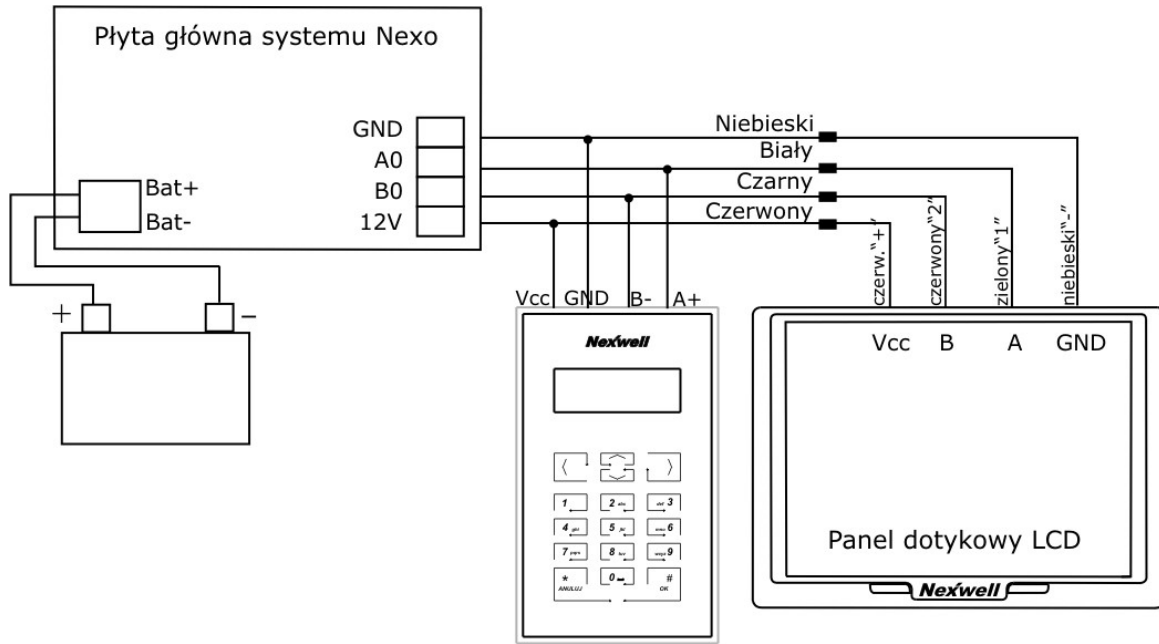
Płyta główna systemu Nexo

GND
A0
B0
12V

Bat+
Bat-

+
–

Niebieski
Biały
Czarny
Czerwony

czerw."+"
czerwony"2"
zielony"1"
niebieski"-"

Vcc GND B- A+

Nexwell

1
2 abc
def 3
4 ghi
5 jkl
mno 6
7 pqrs
8 tuv
wxyz 9
*
ANULUJ
0
#
OK

Vcc B A GND

Panel dotykowy LCD

Nexwell